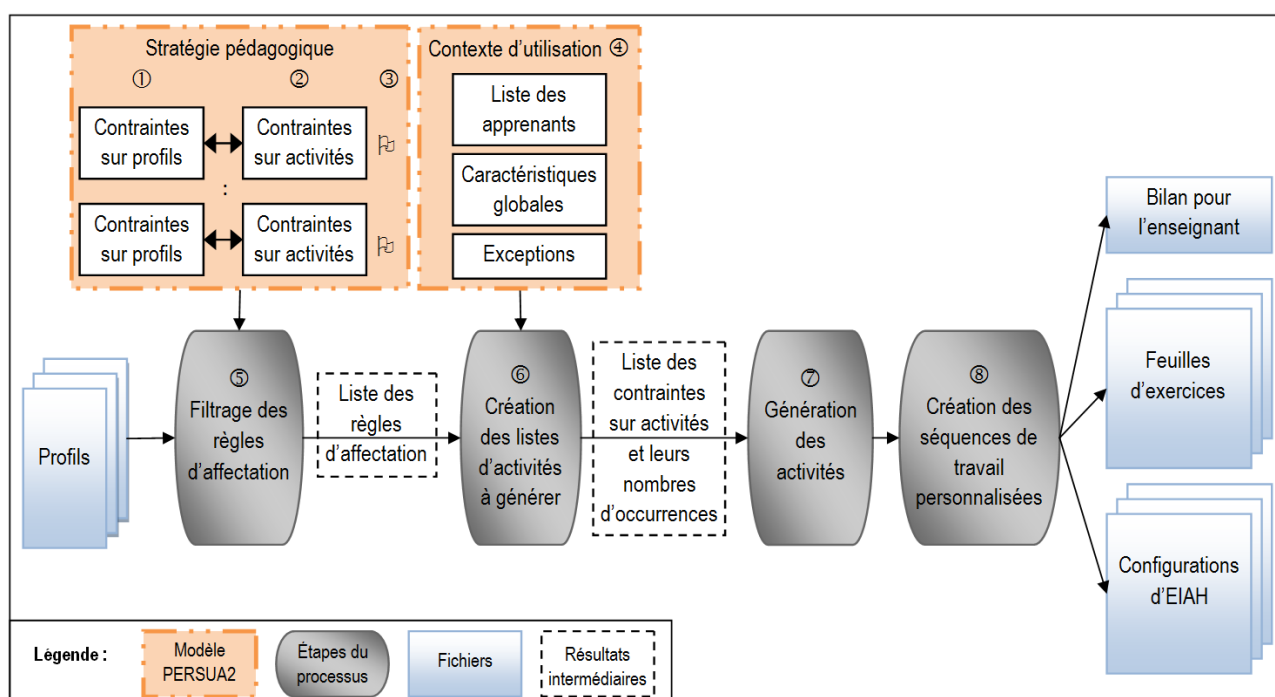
Stratégie pédagogique
①
②
③
Contraintes sur profils
Contraintes sur activités
:
Contraintes sur profils
Contraintes sur activités

Contexte d'utilisation ④
Liste des apprenants
Caractéristiques globales
Exceptions

Profils

⑤
Filtrage des règles d'affectation

Liste des règles d'affectation

⑥
Création des listes d'activités à générer

Liste des contraintes sur activités et leurs nombres d'occurrences

⑦
Génération des activités

⑧
Création des séquences de travail personnalisées

Bilan pour l'enseignant

Feuilles d'exercices

Configurations d'EIAH

Légende :
Modèle PERSUA2
Étapes du processus
Fichiers
Résultats intermédiaires